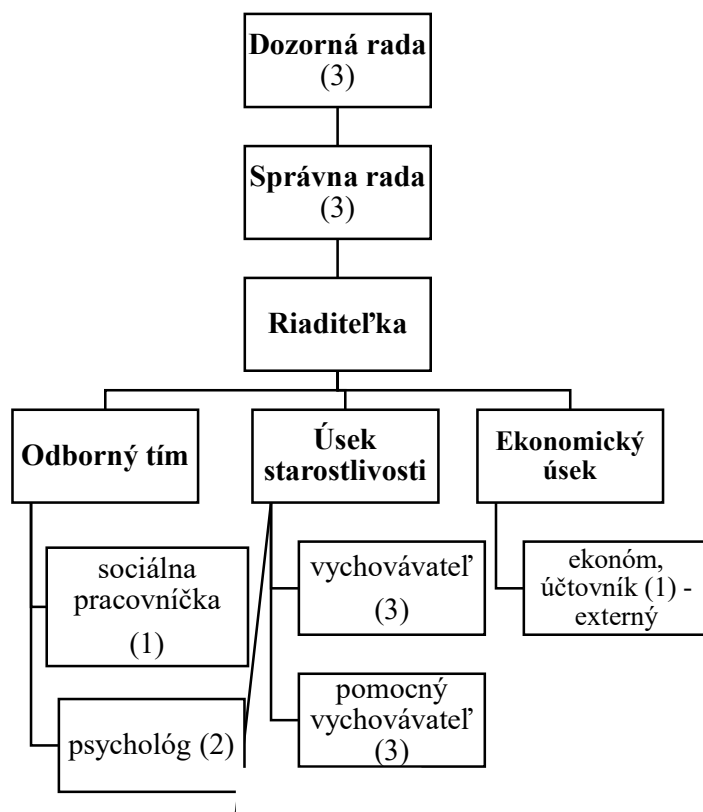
**Dozorná rada**
(3)

**Správna rada**
(3)

**Riaditeľka**

**Odborný tím**

**Úsek starostlivosti**

**Ekonomický úsek**

sociálna pracovníčka
(1)

psychológ (2)

vychovávateľ
(3)

pomocný vychovávateľ
(3)

ekonóm, účtovník (1) - externý